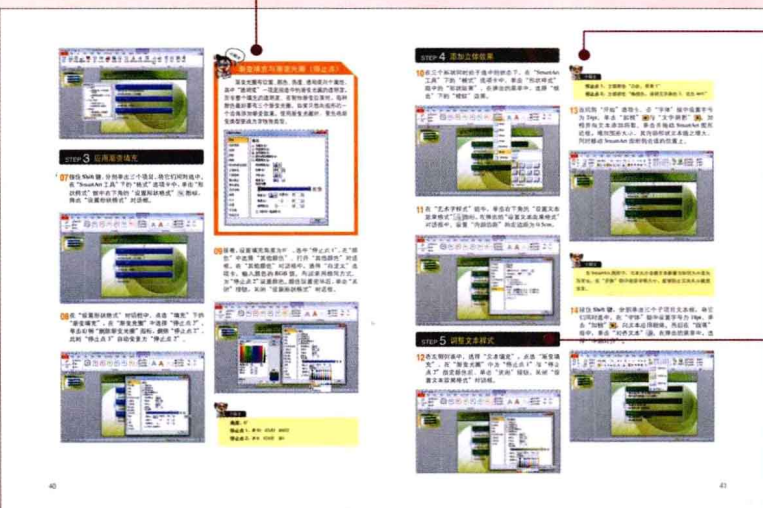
STEP 3 应用渐变填充

07 按住 Shift 键，分别单击三个项目，将它们同时选中，在"SmartArt 工具"下的"格式"选项卡中，单击"形状样式"组中右下角的"设置形状格式"按钮，弹出"设置形状格式"对话框。

08 在"设置形状格式"对话框中，选择"填充"下的"渐变填充"，在"渐变光圈"中选择"停止点 2"，单击右侧"删除渐变光圈"按钮，删除"停止点 2"，此时"停止点 3"自动变更为"停止点 2"。

渐变填充与渐变光圈（停止点）

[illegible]

09 接着，设置填充角度为 0°，选中"停止点 1"，在"颜色"中选择"其他颜色"，打开"其他颜色"对话框，选择"自定义"选项卡，选择"RGB"方式，在文本框中，输入颜色的 RGB 值，然后依次设置"停止点 2"设置颜色，颜色设置完毕后，单击"关闭"按钮，关闭"设置形状格式"对话框。

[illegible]
停止点 1: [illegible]
停止点 2: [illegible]

STEP 4 添加立体效果

10 在三个标题同时处于选中状态下，在"SmartArt 工具"下的"格式"选项卡中，单击"形状样式"组中的"形状效果"，在弹出的菜单中，选择"棱台"下的"棱纹"选项。

11 在"艺术字样式"组中，单击右下角的"设置文本效果格式"按钮，在弹出的"设置文本效果格式"对话框中，设置"内部边距"向左边距为 0.5cm。

STEP 5 调整文本样式

12 在左侧对话框中，选择"文本填充"，选择"渐变填充"，在"渐变光圈"中为"停止点 1"与"停止点 2"自定义颜色，单击"关闭"按钮，完成"设置文本效果格式"对话框。

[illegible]

13 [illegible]

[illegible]

14 按住 Shift 键，分别单击三个子项目文本框，将它们同时选中，在"开始"选项卡中设置字号为 16pt，单击"加粗"按钮，同时从格式中，然后在"段落"组中，单击"对齐文本"按钮，在弹出的菜单中，选择"中部对齐"。

40

41